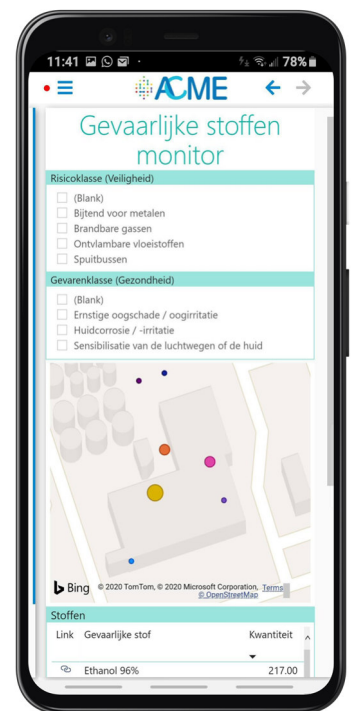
11:41 78%

ACME

Gevaarlijke stoffen monitor

Risicoklasse (Veiligheid)

(Blank)
Bijtend voor metalen
Brandbare gassen
Ontvlambare vloeistoffen
Spuitbussen

Gevarenklasse (Gezondheid)

(Blank)
Ernstige oogschade / oogirritatie
Huidcorrosie / -irritatie
Sensibilisatie van de luchtwegen of de huid

Bing © 2020 TomTom, © 2020 Microsoft Corporation, Terms © OpenStreetMap

Stoffen

| Link | Gevaarlijke stof | Kwantiteit |
|---|---|---|
| | Ethanol 96% | 217.00 |